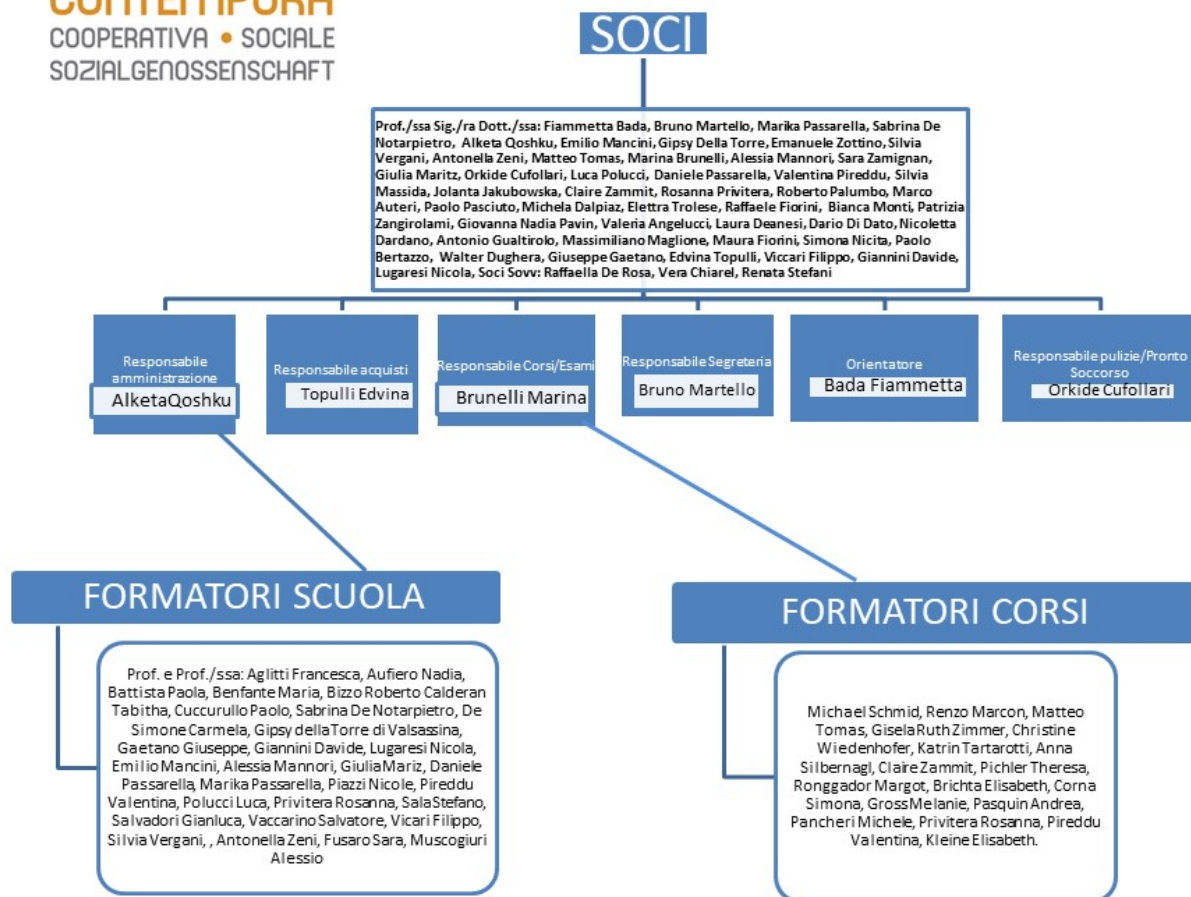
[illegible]
COOPERATIVA • SOCIALE
SOZIALGENOSSENSCHAFT

SOCI

Prof./ssa Sig./ra Dott./ssa: Fiammetta Bada, Bruno Martello, Marika Passarella, Sabrina De Notarpietro, Alketa Qoshku, Emilio Mancini, Gipsy Della Torre, Emanuele Zottino, Silvia Vergani, Antonella Zeni, Matteo Tomas, Marina Brunelli, Alessia Mannori, Sara Zamignan, Giulia Maritz, Orkide Cufollari, Luca Polucci, Daniele Passarella, Valentina Pireddu, Silvia Massida, Jolanta Jakubowska, Claire Zammit, Rosanna Privitera, Roberto Palumbo, Marco Auteri, Paolo Pasciuto, Michela Dalpiaz, Elettra Trolese, Raffaele Fiorini, Bianca Monti, Patrizia Zangirolami, Giovanna Nadia Pavin, Valeria Angelucci, Laura Deanesi, Dario Di Dato, Nicoletta Dardano, Antonio Gualtirolo, Massimiliano Maglione, Maura Fiorini, Simona Nicita, Paolo Bertazzo, Walter Dughera, Giuseppe Gaetano, Edvina Topulli, Viccari Filippo, Giannini Davide, Lugaresi Nicola, Soci Sovv: Raffaella De Rosa, Vera Chiarel, Renata Stefani

Responsabile amministrazione
AlketaQoshku

Responsabile acquisti
Topulli Edvina

Responsabile Corsi/Esami
Brunelli Marina

Responsabile Segreteria
Bruno Martello

Orientatore
Bada Fiammetta

Responsabile pulizie/Pronto Soccorso
Orkide Cufollari

FORMATORI SCUOLA

Prof. e Prof./ssa: Aglitti Francesca, Aufiero Nadia, Battista Paola, Benfante Maria, Bizzo Roberto Calderan Tabitha, Cuccurullo Paolo, Sabrina De Notarpietro, De Simone Carmela, Gipsy della Torre di Valsassina, Gaetano Giuseppe, Giannini Davide, Lugaresi Nicola, Emilio Mancini, Alessia Mannori, GiuliaMariz, Daniele Passarella, Marika Passarella, Piazzi Nicole, Pireddu Valentina, Polucci Luca, Privitera Rosanna, SalaStefano, Salvadori Gianluca, Vaccarino Salvatore, Vicari Filippo, Silvia Vergani, , Antonella Zeni, Fusaro Sara, Muscogiuri Alessio

FORMATORI CORSI

Michael Schmid, Renzo Marcon, Matteo Tomas, GiselaRuth Zimmer, Christine Wiedenhofer, Katrin Tartarotti, Anna Silbernagl, Claire Zammit, Pichler Theresa, Ronggador Margot, Brichta Elisabeth, Corna Simona, GrossMelanie, Pasquin Andrea, Pancheri Michele, Privitera Rosanna, Pireddu Valentina, Kleine Elisabeth.